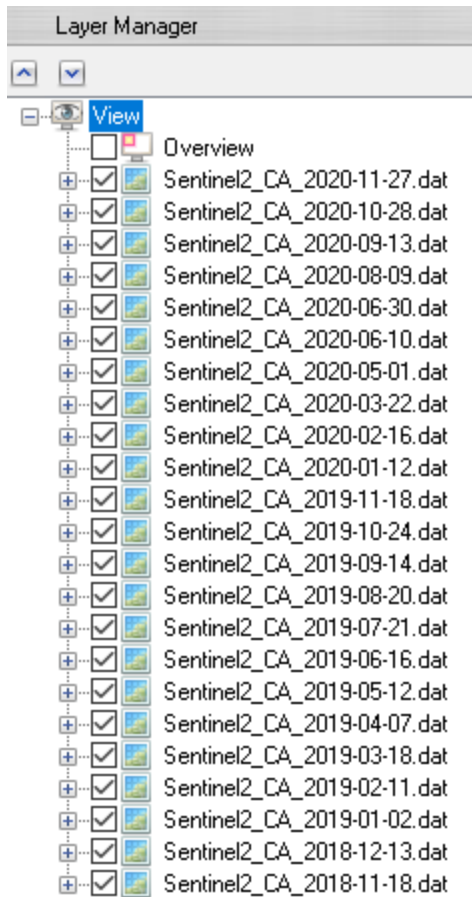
Layer Manager

View
Overview
Sentinel2_CA_2020-11-27.dat
Sentinel2_CA_2020-10-28.dat
Sentinel2_CA_2020-09-13.dat
Sentinel2_CA_2020-08-09.dat
Sentinel2_CA_2020-06-30.dat
Sentinel2_CA_2020-06-10.dat
Sentinel2_CA_2020-05-01.dat
Sentinel2_CA_2020-03-22.dat
Sentinel2_CA_2020-02-16.dat
Sentinel2_CA_2020-01-12.dat
Sentinel2_CA_2019-11-18.dat
Sentinel2_CA_2019-10-24.dat
Sentinel2_CA_2019-09-14.dat
Sentinel2_CA_2019-08-20.dat
Sentinel2_CA_2019-07-21.dat
Sentinel2_CA_2019-06-16.dat
Sentinel2_CA_2019-05-12.dat
Sentinel2_CA_2019-04-07.dat
Sentinel2_CA_2019-03-18.dat
Sentinel2_CA_2019-02-11.dat
Sentinel2_CA_2019-01-02.dat
Sentinel2_CA_2018-12-13.dat
Sentinel2_CA_2018-11-18.dat